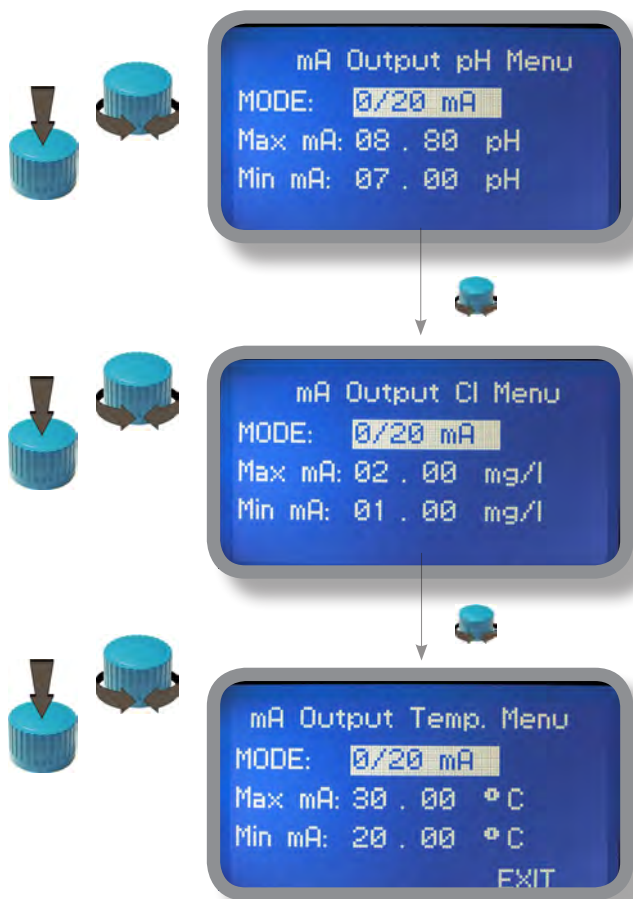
mA Output pH Menu
MODE: 0/20 mA
Max mA: 08 . 80 pH
Min mA: 07 . 00 pH

mA Output Cl Menu
MODE: 0/20 mA
Max mA: 02 . 00 mg/l
Min mA: 01 . 00 mg/l

mA Output Temp. Menu
MODE: 0/20 mA
Max mA: 30 . 00 °C
Min mA: 20 . 00 °C
EXIT